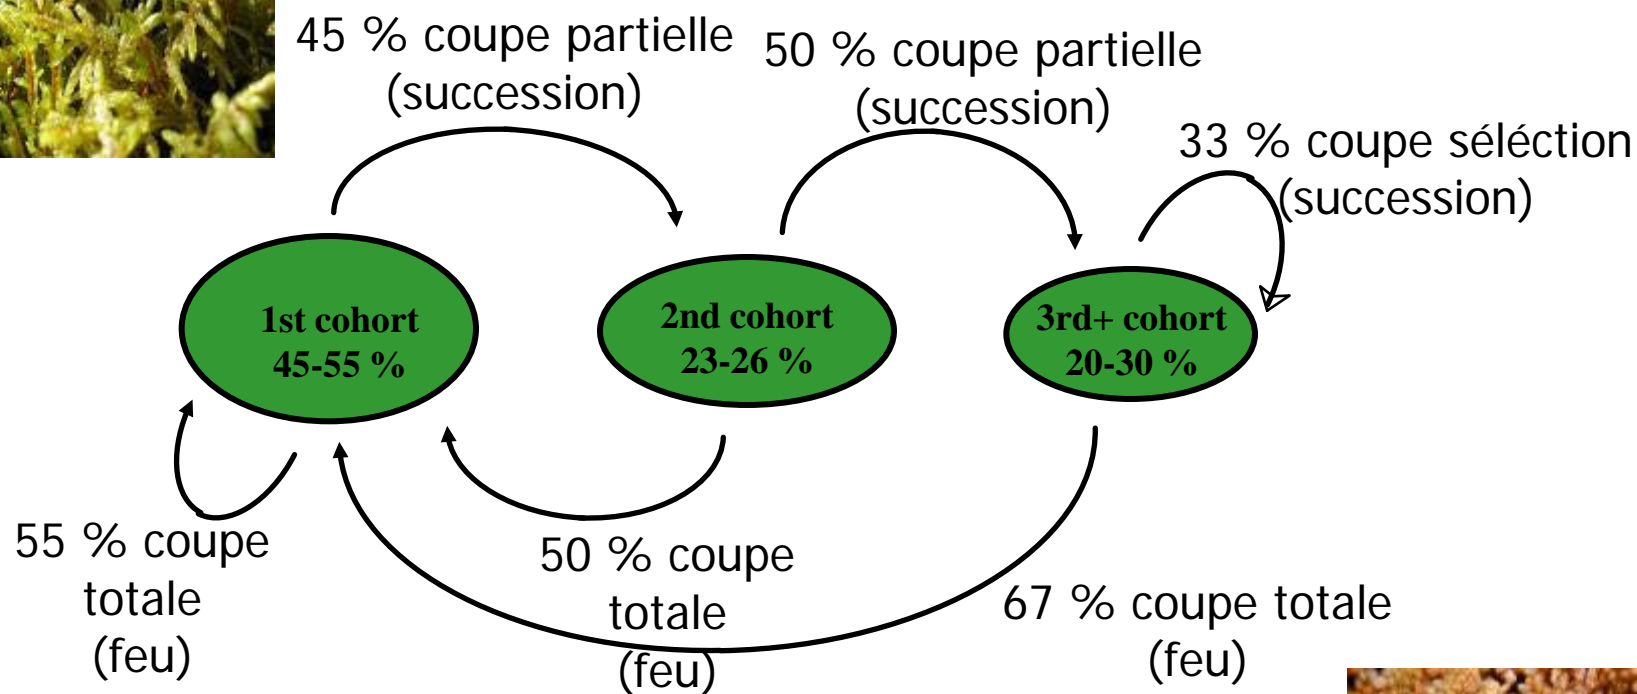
45 % coupe partielle (succession)

50 % coupe partielle (succession)

33 % coupe sélection (succession)

1st cohort 45-55 %

2nd cohort 23-26 %

3rd+ cohort 20-30 %

55 % coupe totale (feu)

50 % coupe totale (feu)

67 % coupe totale (feu)